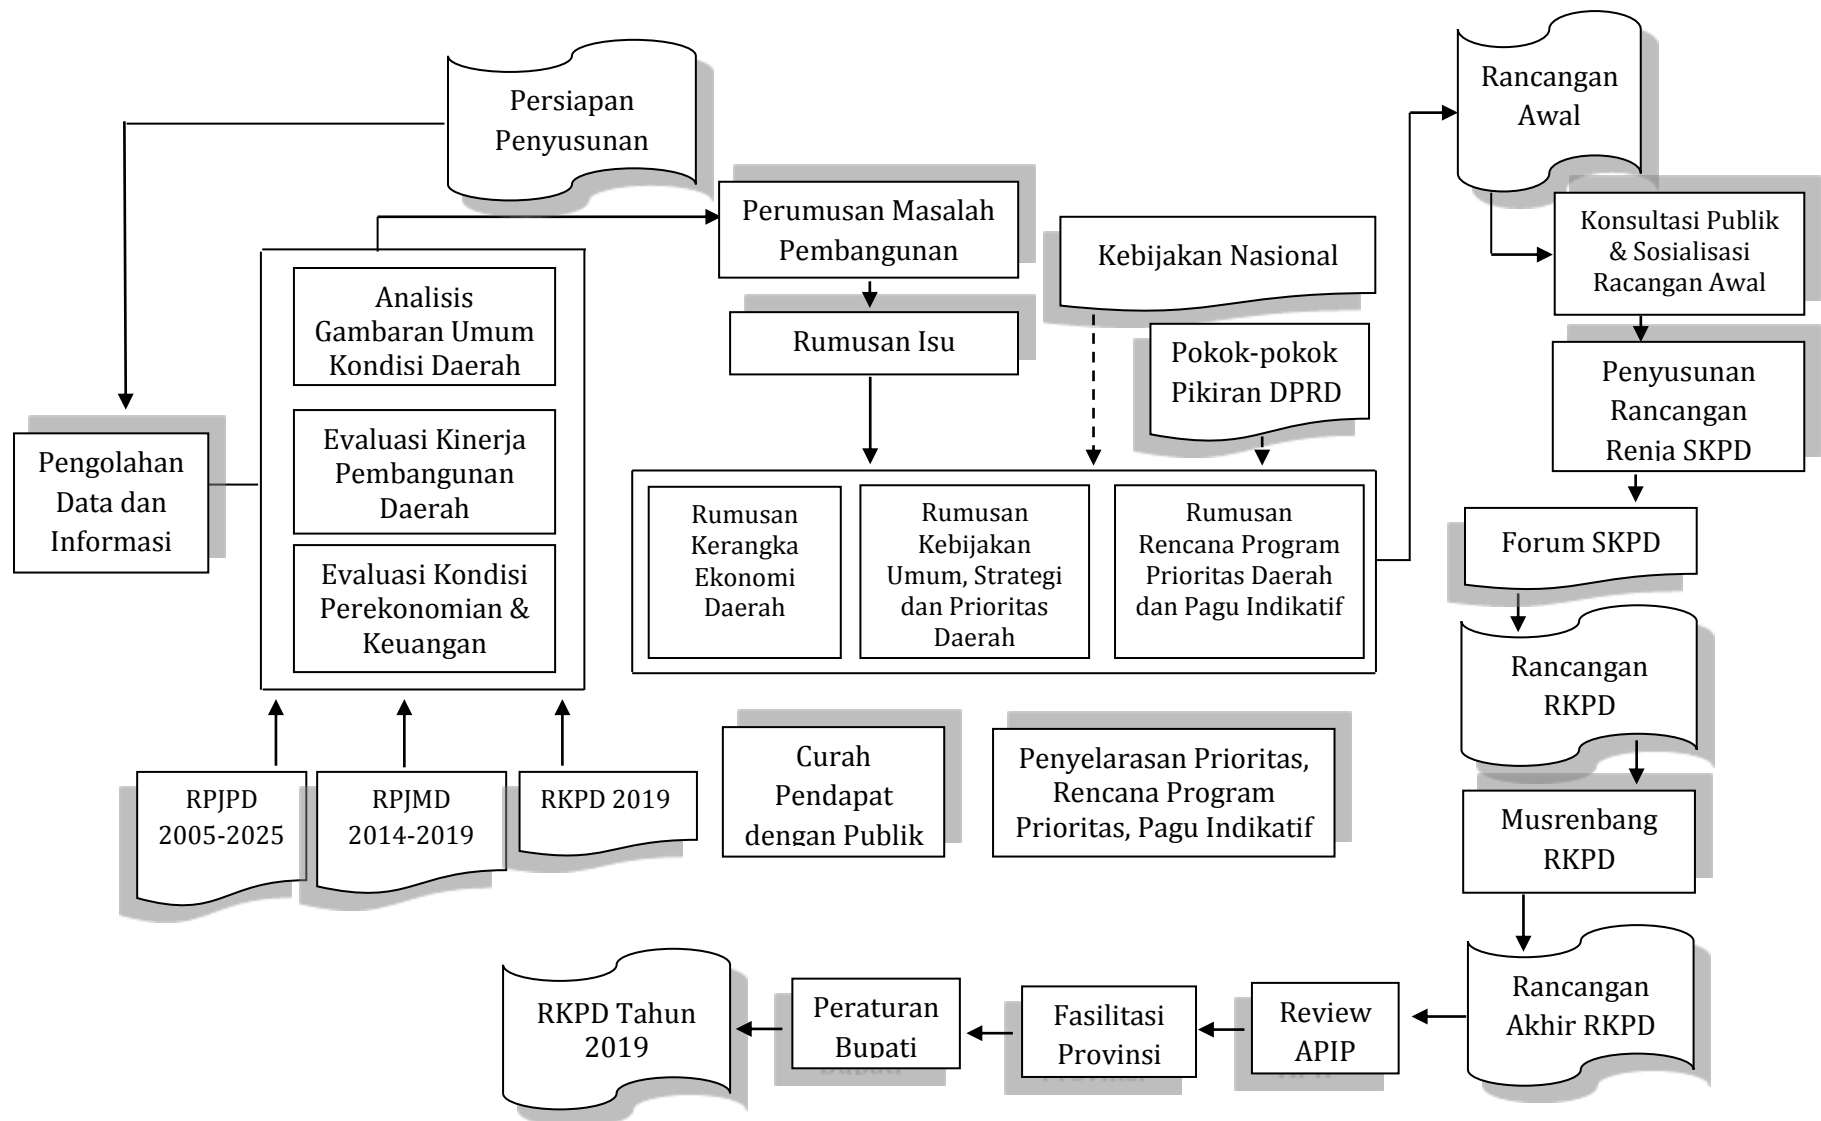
Persiapan Penyusunan

Pengolahan Data dan Informasi

Analisis Gambaran Umum Kondisi Daerah

Evaluasi Kinerja Pembangunan Daerah

Evaluasi Kondisi Perekonomian & Keuangan

RPJPD 2005-2025

RPJMD 2014-2019

RKPD 2019

Perumusan Masalah Pembangunan

Rumusan Isu

Kebijakan Nasional

Pokok-pokok Pikiran DPRD

Rumusan Kerangka Ekonomi Daerah

Rumusan Kebijakan Umum, Strategi dan Prioritas Daerah

Rumusan Rencana Program Prioritas Daerah dan Pagu Indikatif

Curah Pendapat dengan Publik

Penyelarasan Prioritas, Rencana Program Prioritas, Pagu Indikatif

Rancangan Awal

Konsultasi Publik & Sosialisasi Racangan Awal

Penyusunan Rancangan Renia SKPD

Forum SKPD

Rancangan RKPD

Musrenbang RKPD

Rancangan Akhir RKPD

Review APIP

Fasilitasi Provinsi

Peraturan Bupati

RKPD Tahun 2019